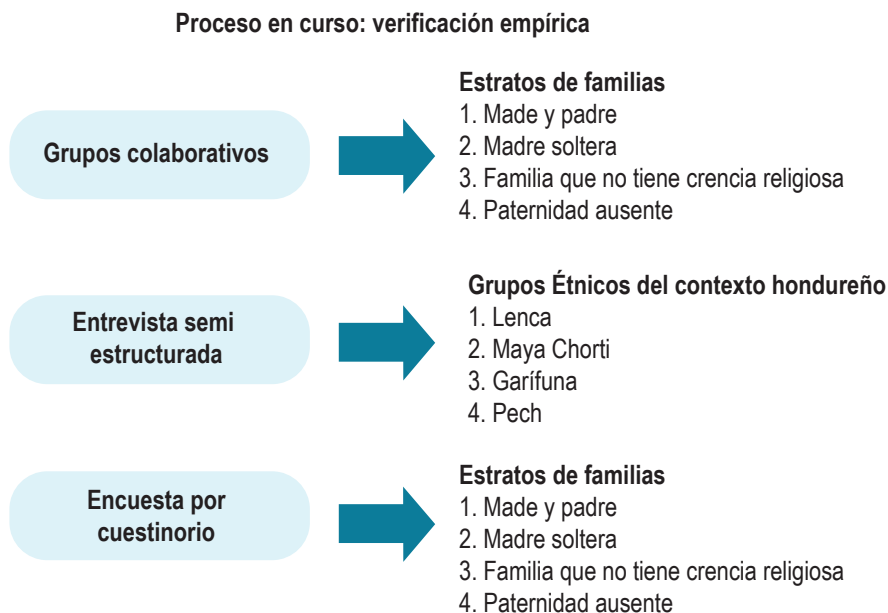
Proceso en curso: verificación empírica

Grupos colaborativos

Estratos de familias
1. Made y padre
2. Madre soltera
3. Familia que no tiene crencia religiosa
4. Paternidad ausente

Entrevista semi estructurada

Grupos Étnicos del contexto hondureño
1. Lenca
2. Maya Chorti
3. Garífuna
4. Pech

Encuesta por cuestinorio

Estratos de familias
1. Made y padre
2. Madre soltera
3. Familia que no tiene crencia religiosa
4. Paternidad ausente